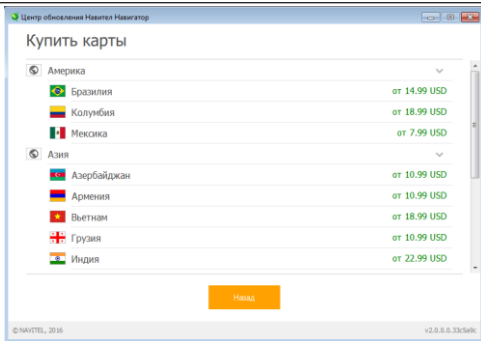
Центр обновления Навител Навигатор

Купить карты

Америка

| | |
|---|---|
| Бразилия | от 14.99 USD |
| Колумбия | от 18.99 USD |
| Мексика | от 7.99 USD |

Азия

| | |
|---|---|
| Азербайджан | от 10.99 USD |
| Армения | от 10.99 USD |
| Вьетнам | от 18.99 USD |
| Грузия | от 10.99 USD |
| Индия | от 22.99 USD |

Назад

© NAVITEL, 2016

v.2.0.0.0.33c5a9c